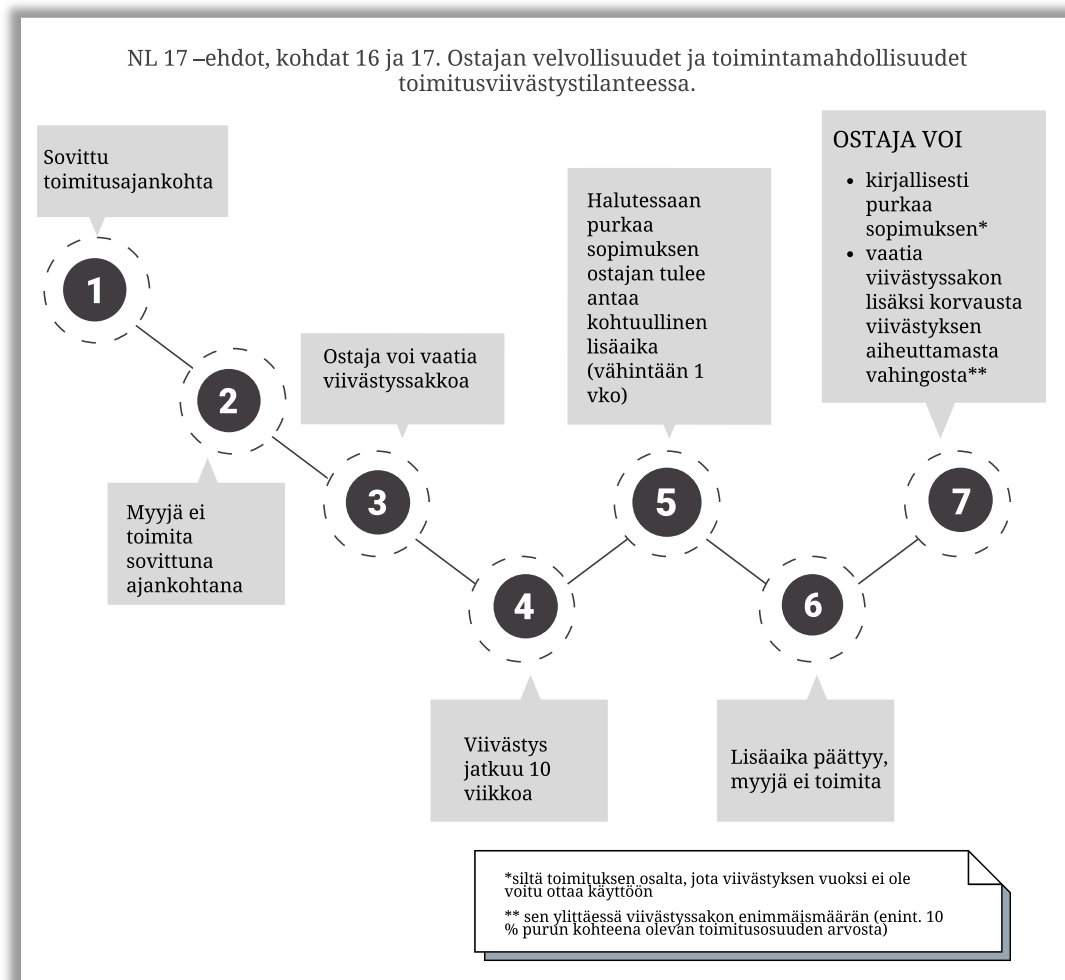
NL 17 –ehdot, kohdat 16 ja 17. Ostajan velvollisuudet ja toimintamahdollisuudet toimitusviivästystilanteessa.

Sovittu toimitusajankohta

1

2

Myyjä ei toimita sovittuna ajankohtana

Ostaja voi vaatia viivästyssakkoa

3

4

Viivästys jatkuu 10 viikkoa

Halutessaan purkaa sopimuksen ostajan tulee antaa kohtuullinen lisäaika (vähintään 1 vko)

5

6

Lisäaika päättyy, myyjä ei toimita

OSTAJA VOI

- kirjallisesti purkaa sopimuksen*
- vaatia viivästyssakon lisäksi korvausta viivästyksen aiheuttamasta vahingosta**

7

*siltä toimituksen osalta, jota viivästyksen vuoksi ei ole voitu ottaa käyttöön

** sen ylittäessä viivästyssakon enimmäismäärän (enint. 10 % purun kohteena olevan toimitusosuuden arvosta)